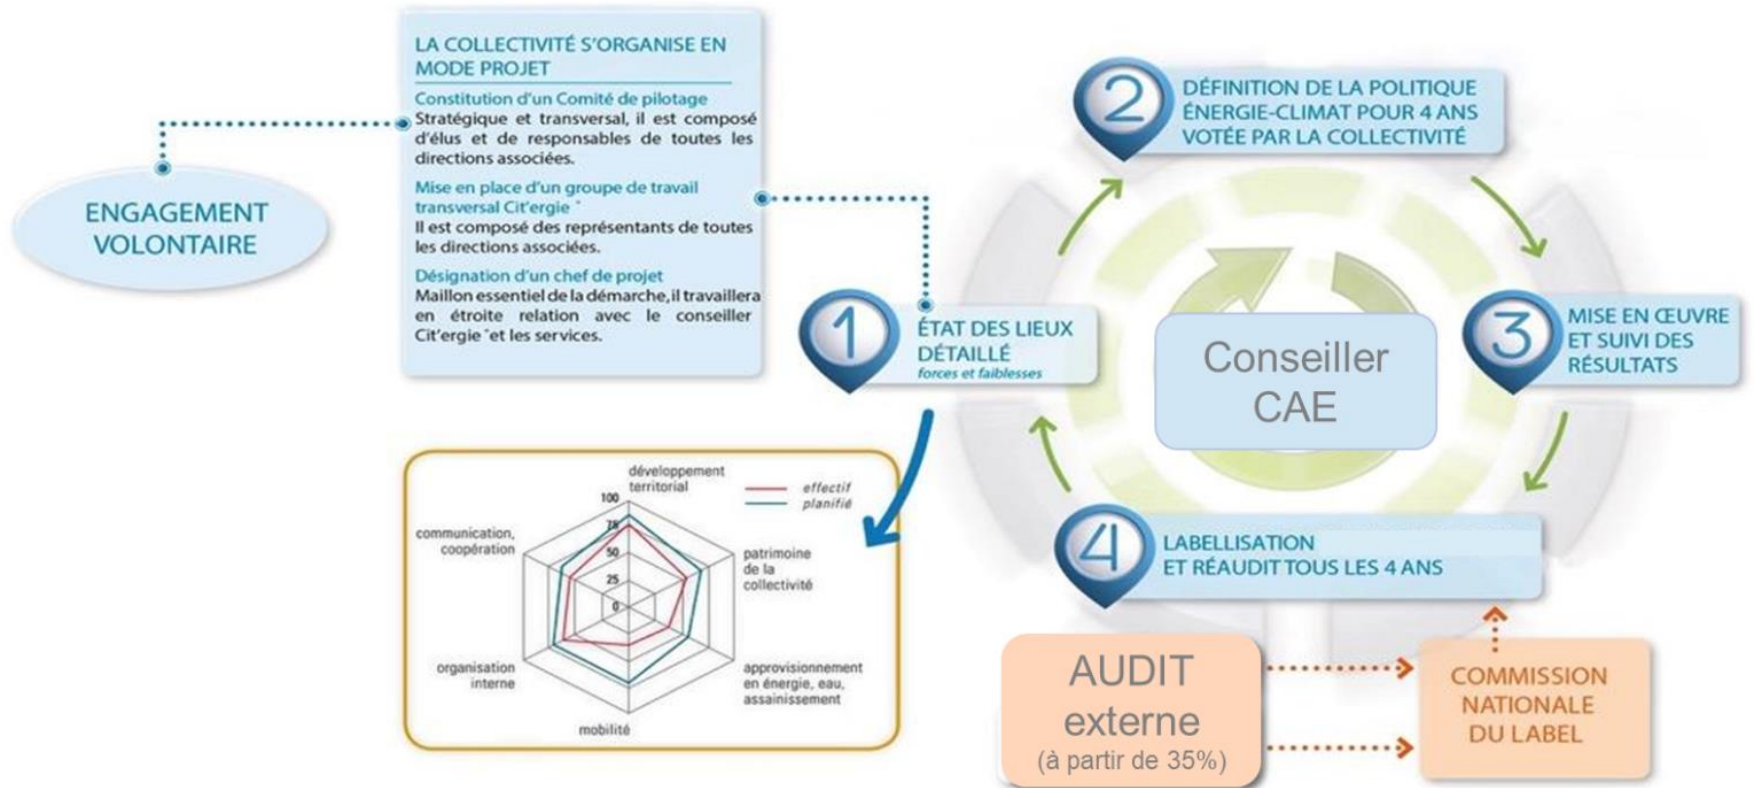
ENGAGEMENT VOLONTAIRE

LA COLLECTIVITÉ S'ORGANISE EN MODE PROJET

Constitution d'un Comité de pilotage
Stratégique et transversal, il est composé d'élus et de responsables de toutes les directions associées.

Mise en place d'un groupe de travail transversal Cit'ergie
Il est composé des représentants de toutes les directions associées.

Désignation d'un chef de projet
Maillon essentiel de la démarche, il travaillera en étroite relation avec le conseiller Cit'ergie et les services.

1 ÉTAT DES LIEUX DÉTAILLÉ
forces et faiblesses

2 DÉFINITION DE LA POLITIQUE ÉNERGIE-CLIMAT POUR 4 ANS VOTÉE PAR LA COLLECTIVITÉ

3 MISE EN ŒUVRE ET SUIVI DES RÉSULTATS

4 LABELLISATION ET RÉAUDIT TOUS LES 4 ANS

Conseiller CAE

développement territorial
effectif
planifié
100
75
50
25
0
communication, coopération
patrimoine de la collectivité
organisation interne
approvisionnement en énergie, eau, assainissement
mobilité

AUDIT externe
(à partir de 35%)

COMMISSION NATIONALE DU LABEL